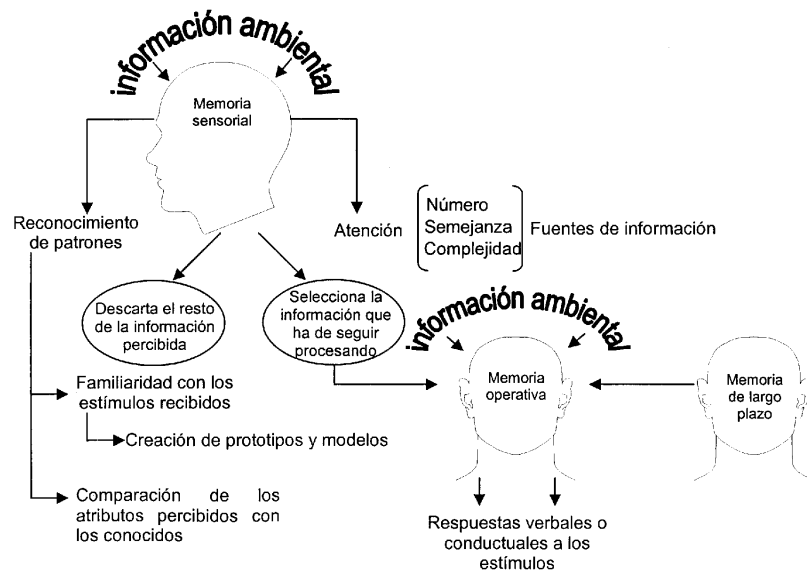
información ambiental

Memoria sensorial

Reconocimiento de patrones

Atención

Número
Semejanza
Complejidad

Fuentes de información

Descarta el resto de la información percibida

Selecciona la información que ha de seguir procesando

información ambiental

Familiaridad con los estímulos recibidos

Creación de prototipos y modelos

Comparación de los atributos percibidos con los conocidos

Memoria operativa

Memoria de largo plazo

Respuestas verbales o conductuales a los estímulos